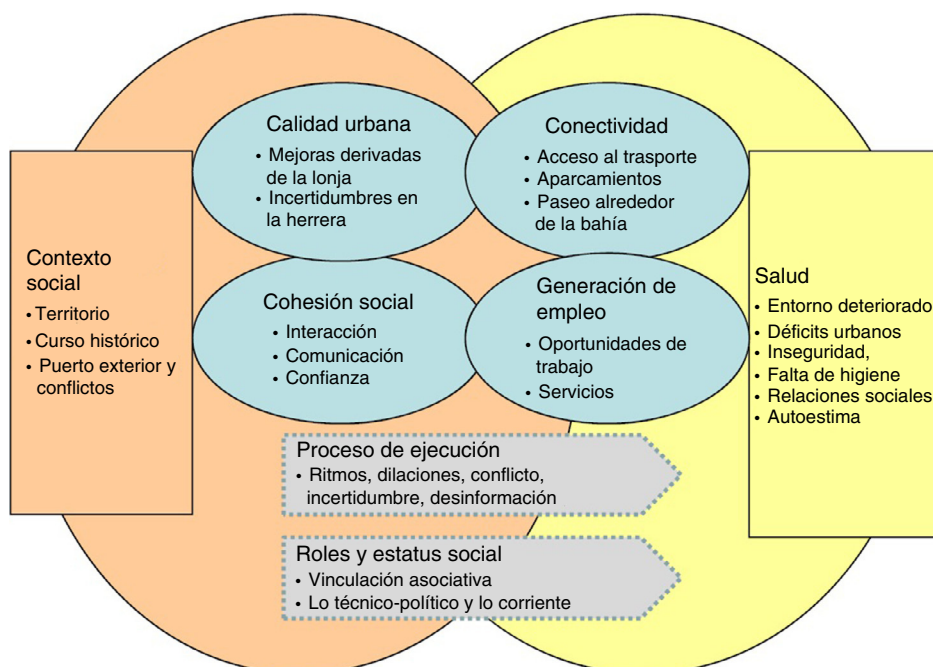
Contexto social
• Territorio
• Curso histórico
• Puerto exterior y conflictos

Calidad urbana
• Mejoras derivadas de la lonja
• Incertidumbres en la herrera

Conectividad
• Acceso al trasporte
• Aparcamientos
• Paseo alrededor de la bahía

Cohesión social
• Interacción
• Comunicación
• Confianza

Generación de empleo
• Oportunidades de trabajo
• Servicios

Salud
• Entorno deteriorado
• Déficits urbanos
• Inseguridad,
• Falta de higiene
• Relaciones sociales
• Autoestima

Proceso de ejecución
• Ritmos, dilaciones, conflicto, incertidumbre, desinformación

Roles y estatus social
• Vinculación asociativa
• Lo técnico-político y lo corriente